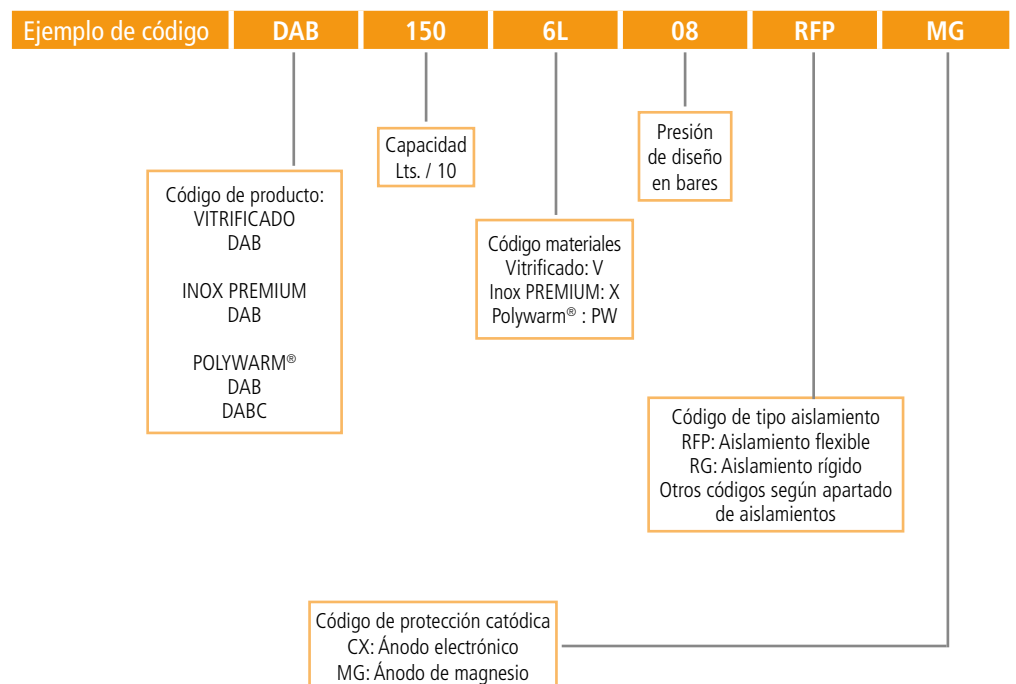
| Ejemplo de código | DAB | 150 | 6L | 08 | RFP | MG |
|---|---|---|---|---|---|---|

Código de producto:
VITRIFICADO
DAB

INOX PREMIUM
DAB

POLYWARM®
DAB
DABC

Capacidad
Lts. / 10

Código materiales
Vitrificado: V
Inox PREMIUM: X
Polywarm® : PW

Presión
de diseño
en bares

Código de tipo aislamiento
RFP: Aislamiento flexible
RG: Aislamiento rígido
Otros códigos según apartado de aislamientos

Código de protección catódica
CX: Ánodo electrónico
MG: Ánodo de magnesio